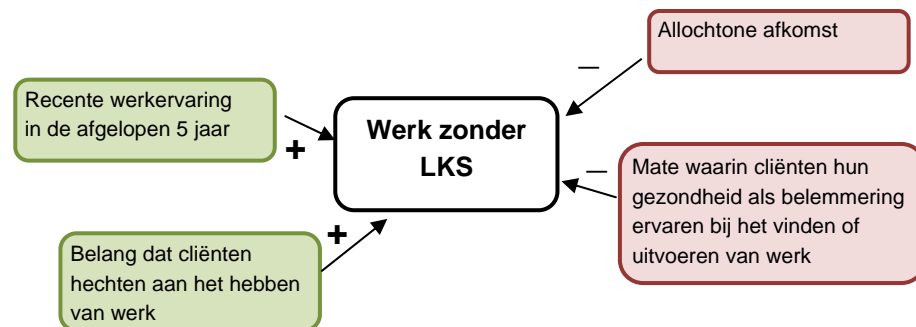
Allochtone afkomst

–

Recente werkervaring in de afgelopen 5 jaar

+

Werk zonder LKS

–

Mate waarin cliënten hun gezondheid als belemmering ervaren bij het vinden of uitvoeren van werk

+

Belang dat cliënten hechten aan het hebben van werk